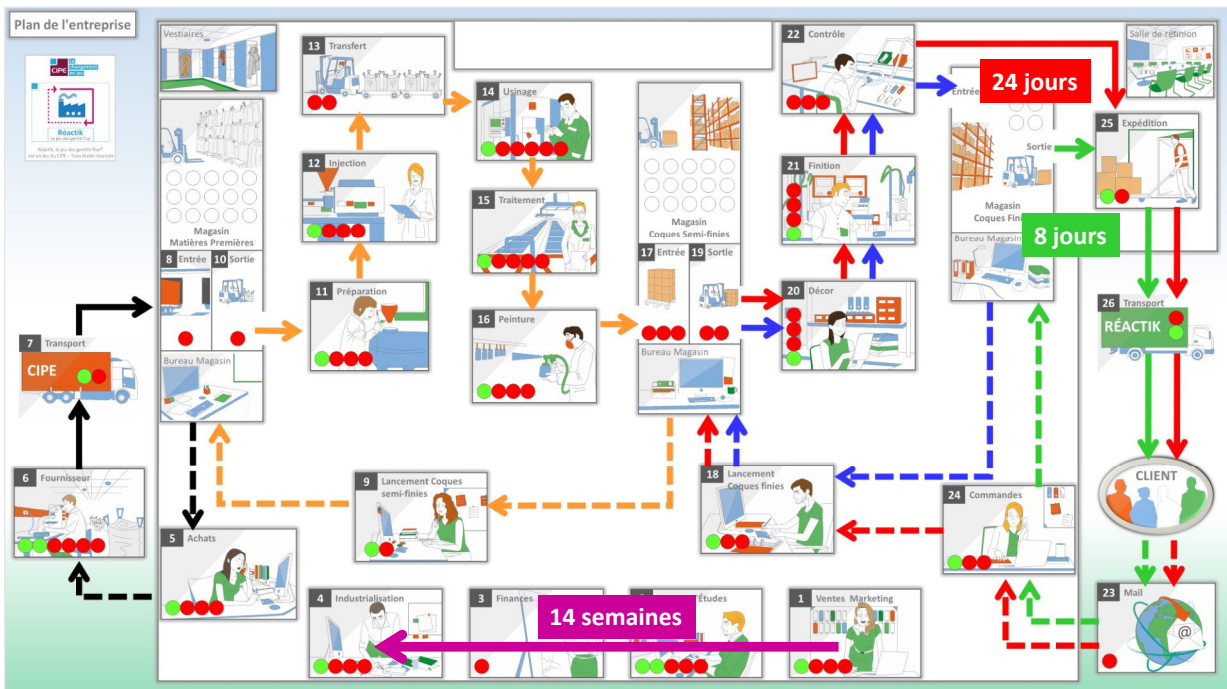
Plan de l'entreprise

CIPE Le changement en jeu

Réactik Le jeu des petits flux

Réactik, le jeu des petits flux® est un jeu du CIPE – Tous droits réservés

Vestiaires

13 Transfert

14 Usinage

22 Contrôle

24 jours

Salle de réunion

Entrée

Sortie

25 Expédition

Magasin Coques Finies

12 Injection

15 Traitement

Magasin Coques Semi-finies

21 Finition

8 jours

Magasin Matières Premières

8 Entrée

10 Sortie

17 Entrée

19 Sortie

Bureau Magasin

26 Transport

RÉACTIK

11 Préparation

16 Peinture

20 Décor

7 Transport

CIPE

Bureau Magasin

Bureau Magasin

CLIENT

18 Lancement Coques finies

9 Lancement Coques semi-finies

24 Commandes

6 Fournisseur

5 Achats

23 Mail

4 Industrialisation

3 Finances

14 semaines

Études

1 Ventes Marketing